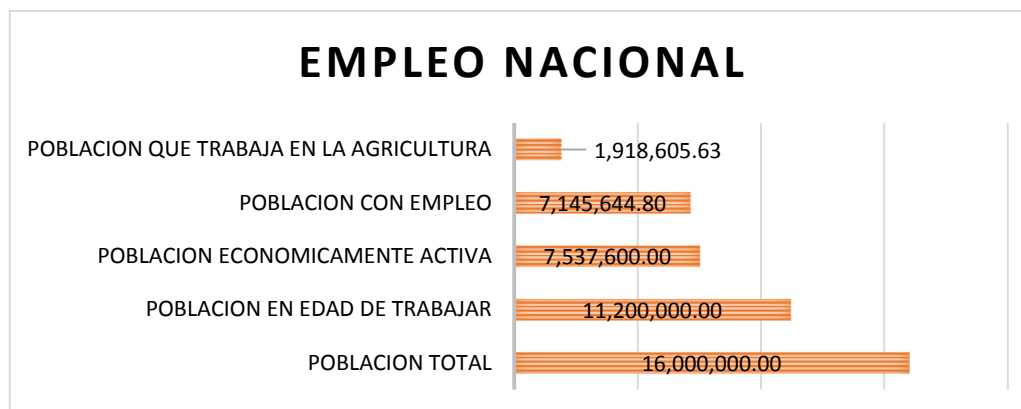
EMPLEO NACIONAL

POBLACION QUE TRABAJA EN LA AGRICULTURA 1,918,605.63

POBLACION CON EMPLEO 7,145,644.80

POBLACION ECONOMICAMENTE ACTIVA 7,537,600.00

POBLACION EN EDAD DE TRABAJAR 11,200,000.00

POBLACION TOTAL 16,000,000.00